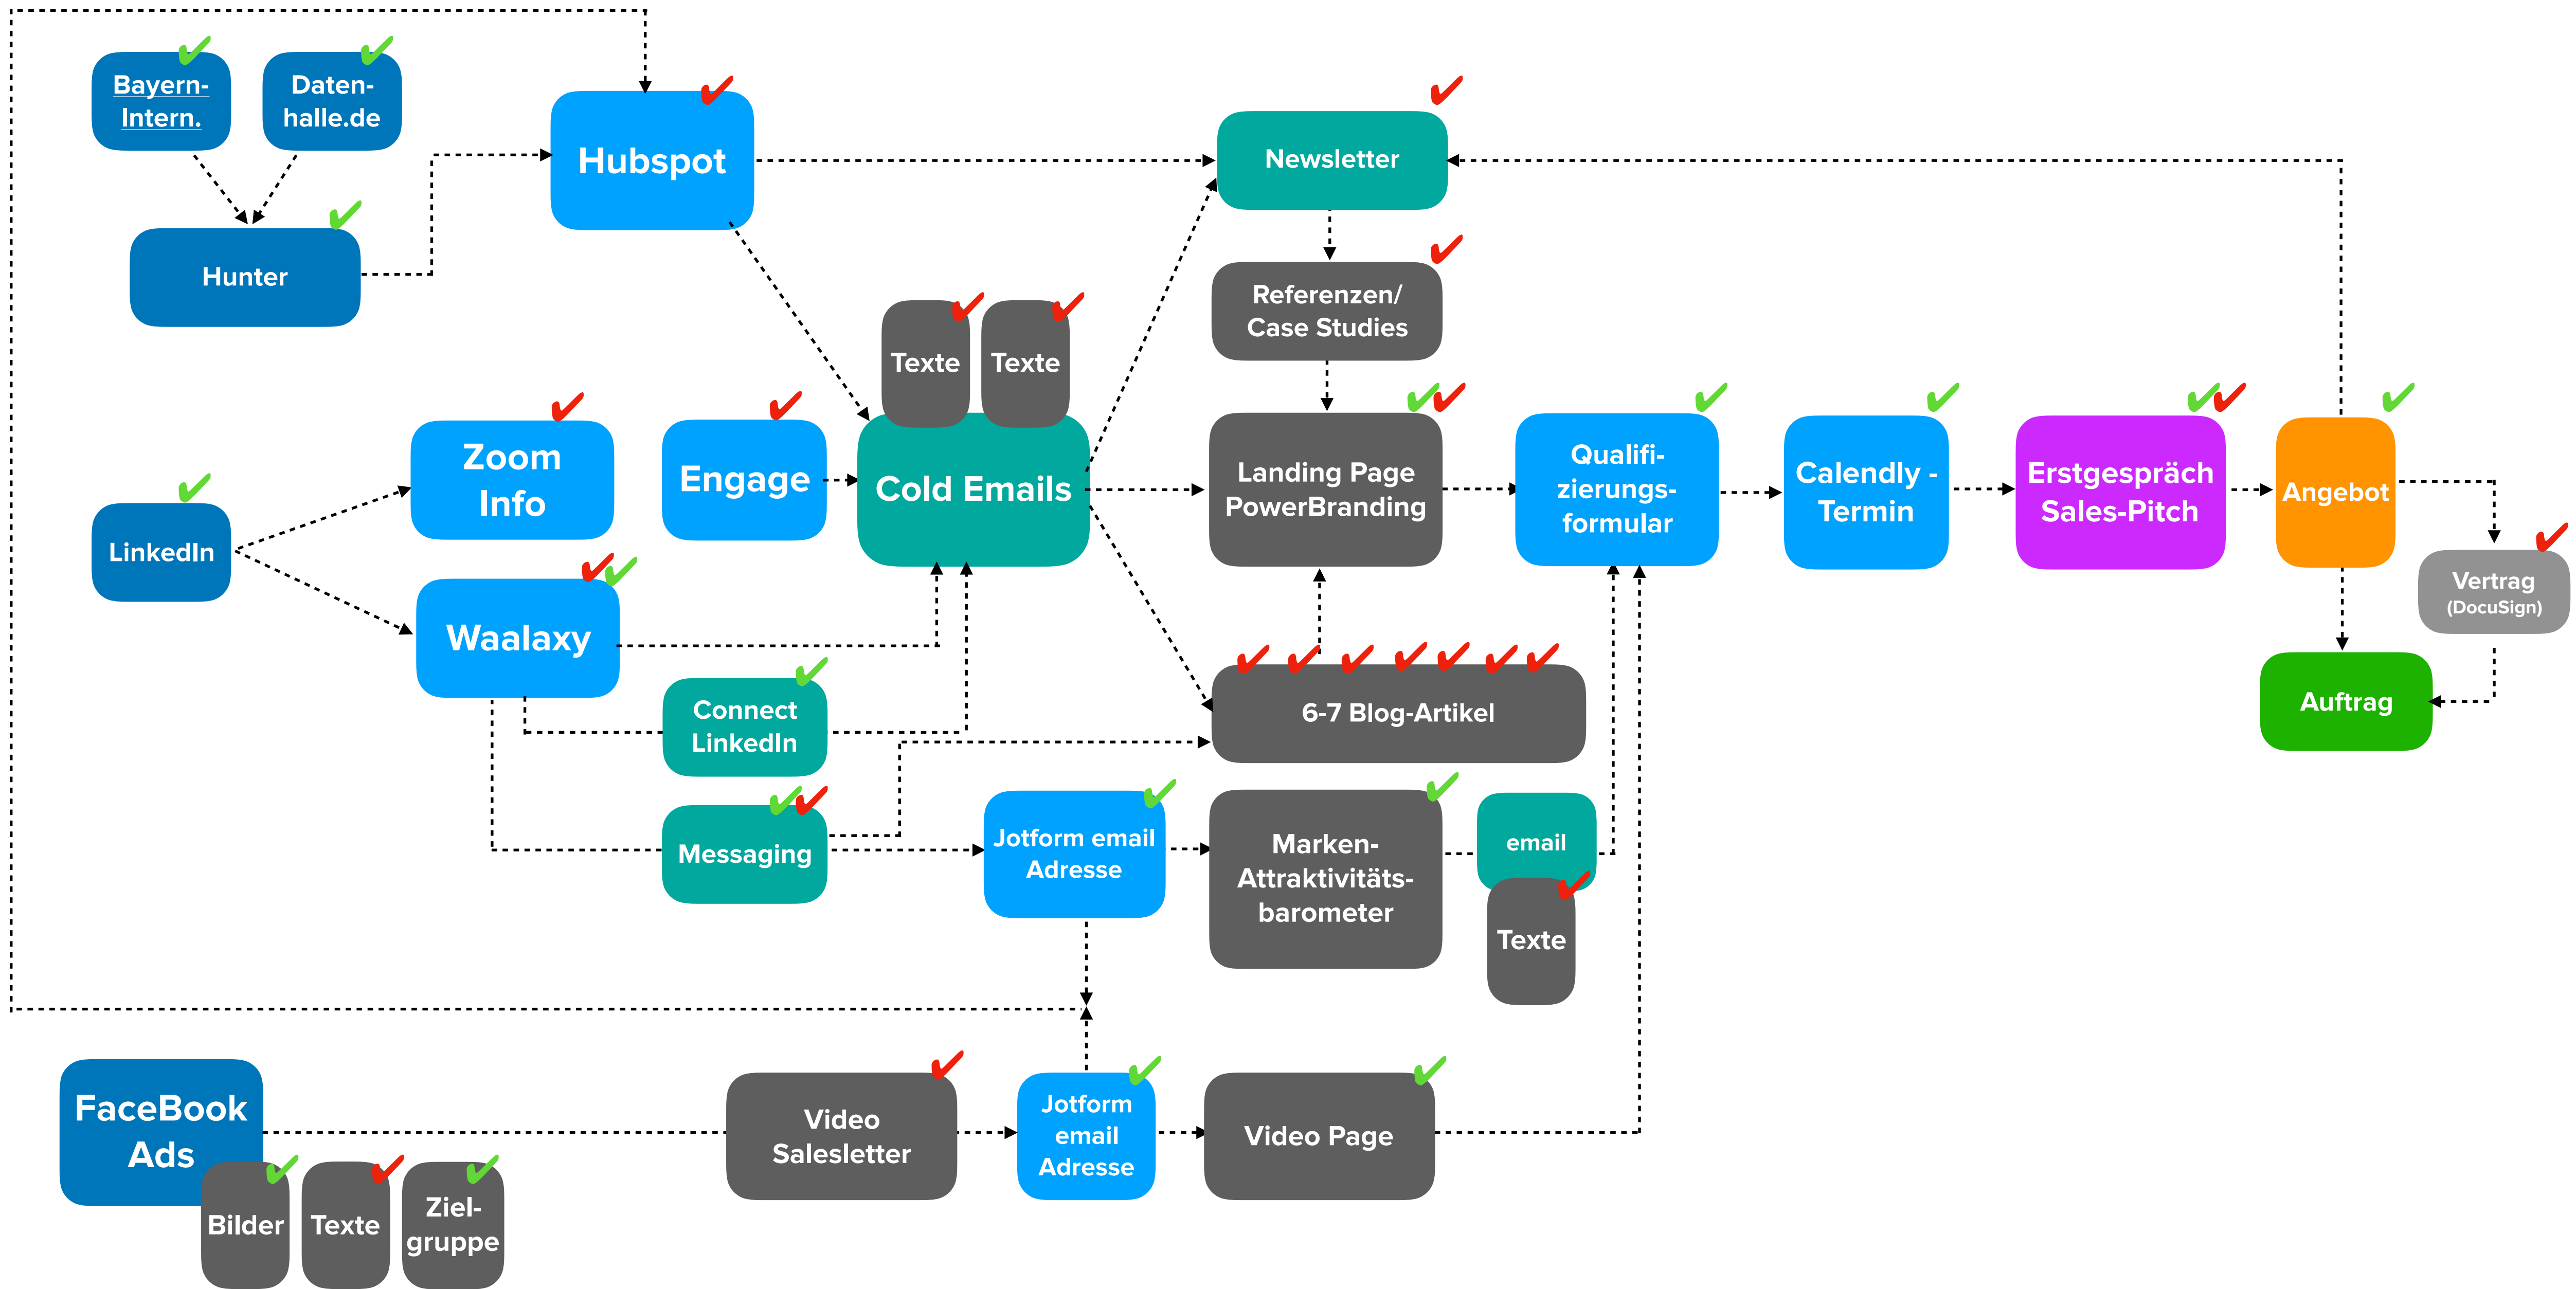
Bayern-Intern.

Daten-halle.de

Hubspot

Hunter

Newsletter

Referenzen/ Case Studies

Texte

Texte

Zoom Info

Engage

Cold Emails

Landing Page PowerBranding

Qualifi-zierungs-formular

Calendly - Termin

Erstgespräch Sales-Pitch

Angebot

LinkedIn

Waalaxy

Vertrag (DocuSign)

Auftrag

Connect LinkedIn

6-7 Blog-Artikel

Messaging

Jotform email Adresse

Marken-Attraktivitäts-barometer

email

Texte

FaceBook Ads

Bilder

Texte

Ziel-gruppe

Video Salesletter

Jotform email Adresse

Video Page